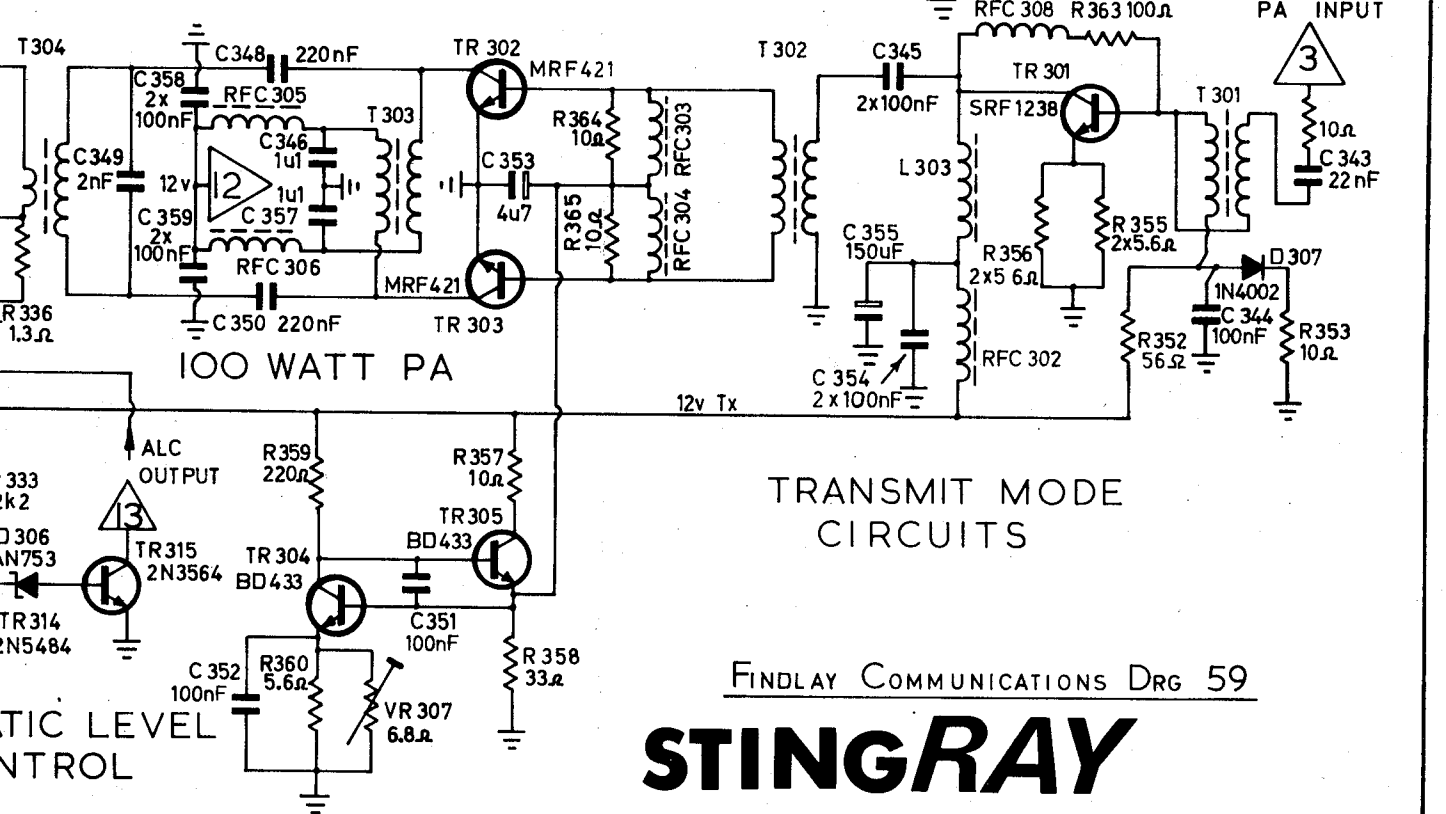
T304
C348 220nF
C358 2x 100nF
RFC305
C346 1u1
1u1
T303
C349 2nF
12v
12
C357
C359 2x 100nF
RFC306
C350 220nF
R336 1.3Ω
100 WATT PA
TR302
MRF421
R364 10Ω
RFC303
C353 4u7
R365 10Ω
RFC304
MRF421
TR303
T302
C345 2x100nF
RFC308 R363 100Ω
TR301
SRF1238
L303
C355 150uF
R356 2x5 6Ω
R355 2x5.6Ω
RFC302
C354 2 x 100nF
PA INPUT
3
T301
10Ω
C343 22nF
D307 1N4002
C344 100nF
R352 56Ω
R353 10Ω
12v Tx
ALC OUTPUT
13
R333 2k2
D306 1N753
TR315 2N3564
TR314 2N5484
R359 220Ω
TR304 BD433
R357 10Ω
TR305 BD433
C351 100nF
R358 33Ω
C352 100nF
R360 5.6Ω
VR307 6.8Ω
TIC LEVEL
NTROL
TRANSMIT MODE CIRCUITS
Findlay Communications Drg 59
STINGRAY